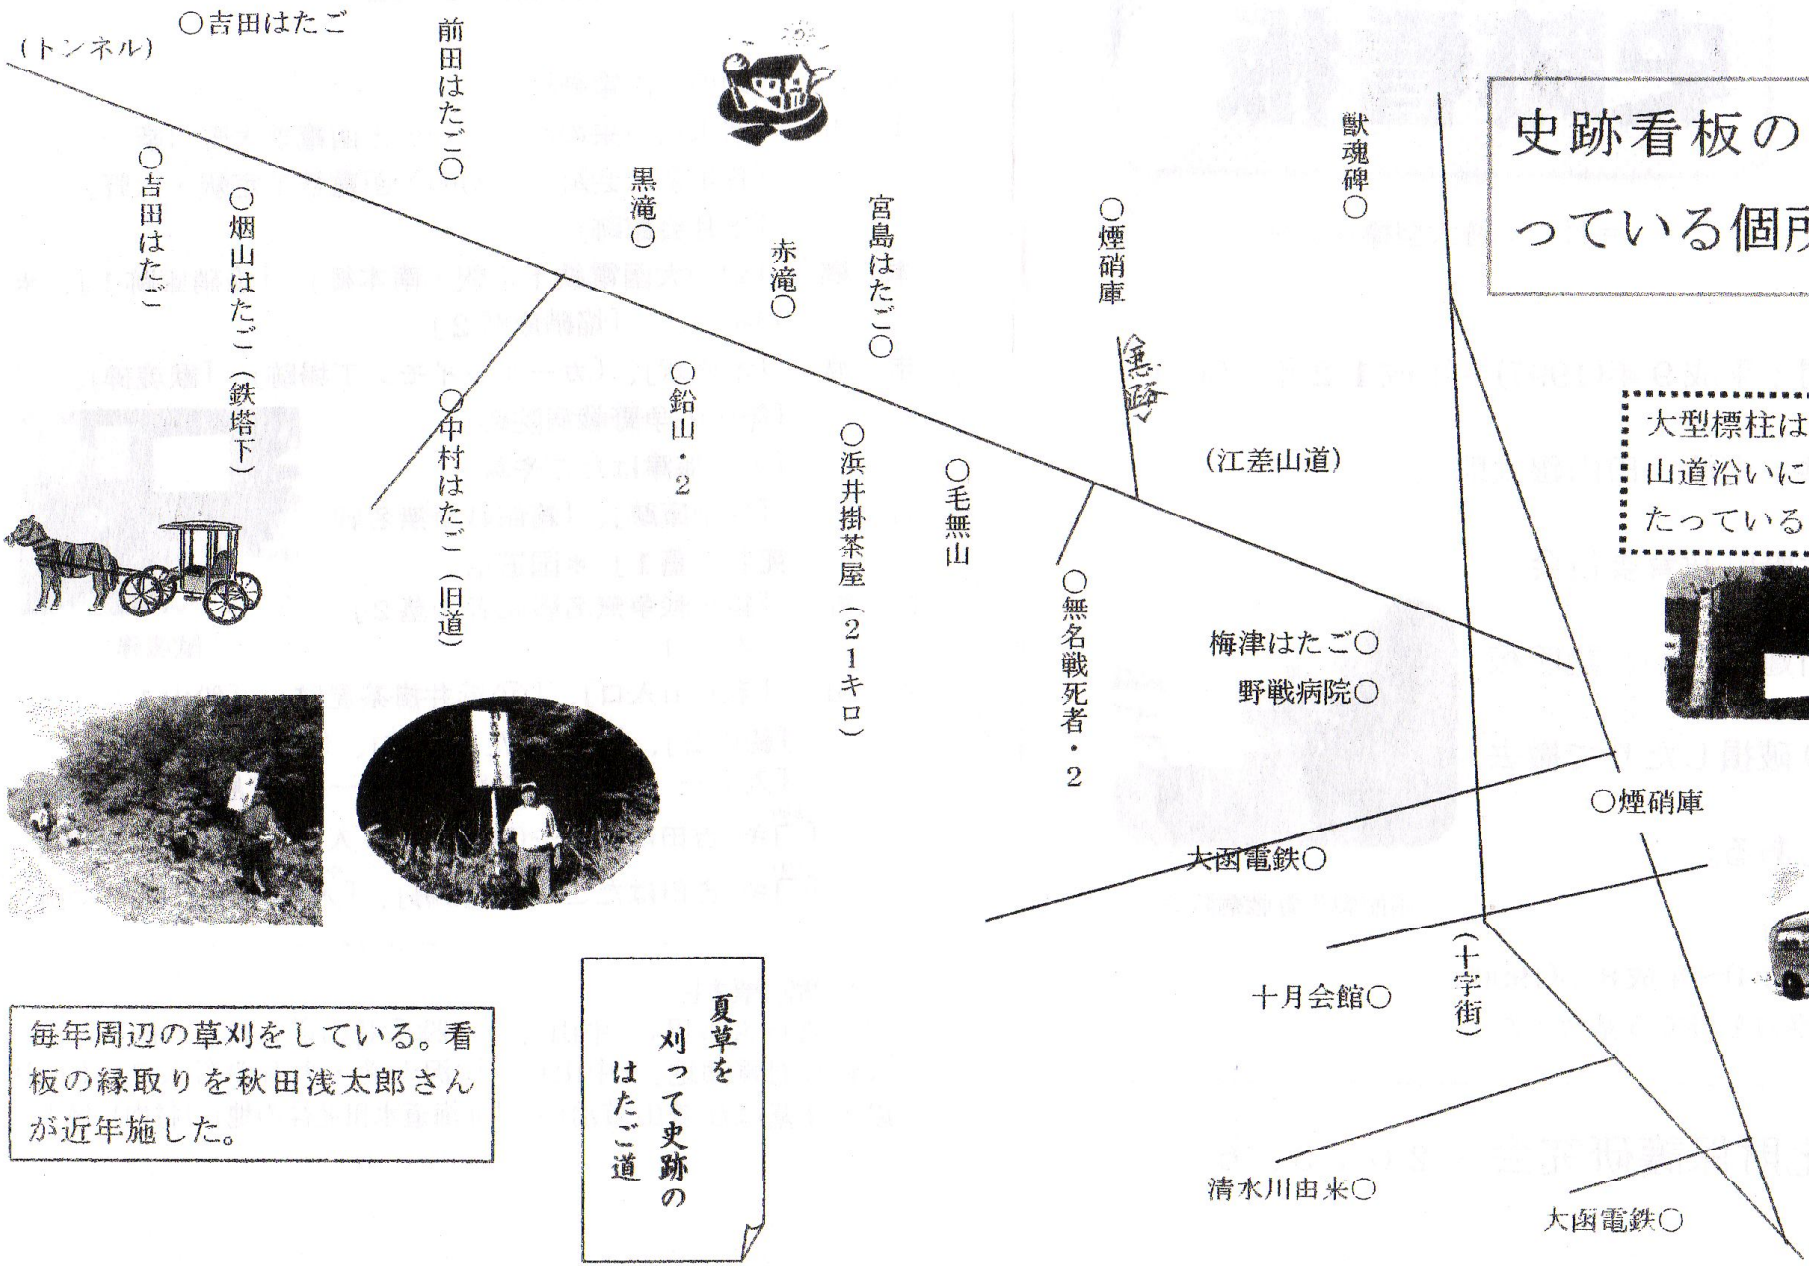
○吉田はたご
(トンネル)
前田はたご○
○吉田はたご
○畑山はたご(鉄塔下)
黒滝○
赤滝○
宮島はたご○
○中村はたご(旧道)
○鉛山・2
○浜井掛茶屋(21キロ)
○毛無山
○煙硝庫
獣魂碑○
(江差山道)
○無名戦死者・2
梅津はたご○
野戦病院○
大函電鉄○
十月会館○
(十字街)
清水川由来○
大函電鉄○
○煙硝庫

史跡看板の
っている個所

大型標柱は
山道沿いに
たっている

毎年周辺の草刈をしている。看板の縁取りを秋田浅太郎さんが近年施した。

夏草を刈って史跡のはたご道